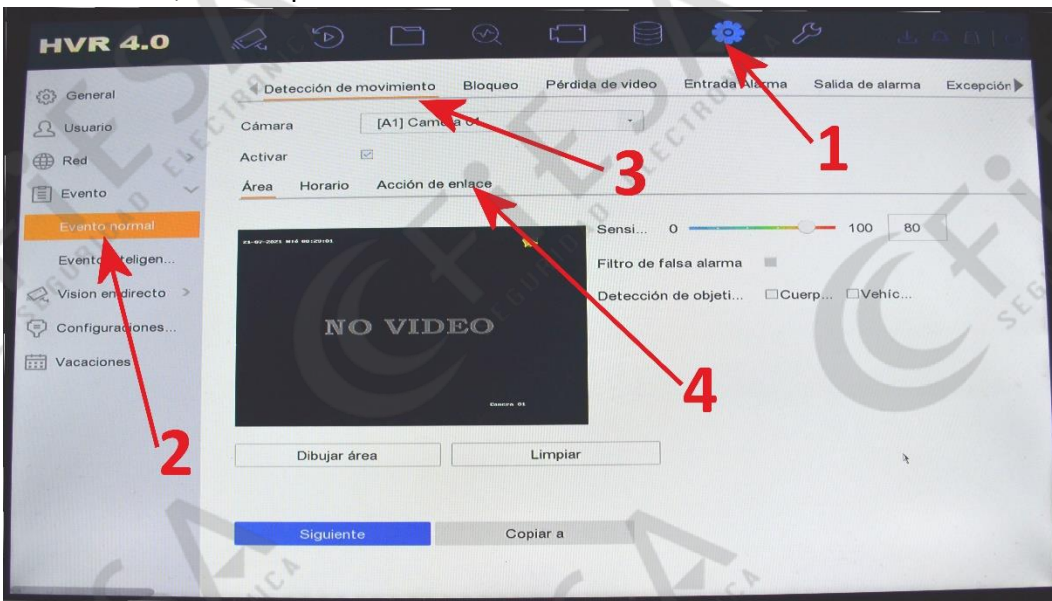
HVR 4.0

General
Usuario
Red
Evento
Evento normal
Evento Inteligen...
Vision en directo
Configuraciones...
Vacaciones

Detección de movimiento
Bloqueo
Pérdida de video
Entrada Alarma
Salida de alarma
Excepción

Cámara [A1] Camera 01
Activar

Área
Horario
Acción de enlace

01-02-2021 Mié 00:29:01
NO VIDEO
Camera 01

Sensi... 0 100 80
Filtro de falsa alarma
Detección de objeti... Cuerp... Vehíc...

Dibujar área
Limpiar

Siguiente
Copiar a

1
2
3
4